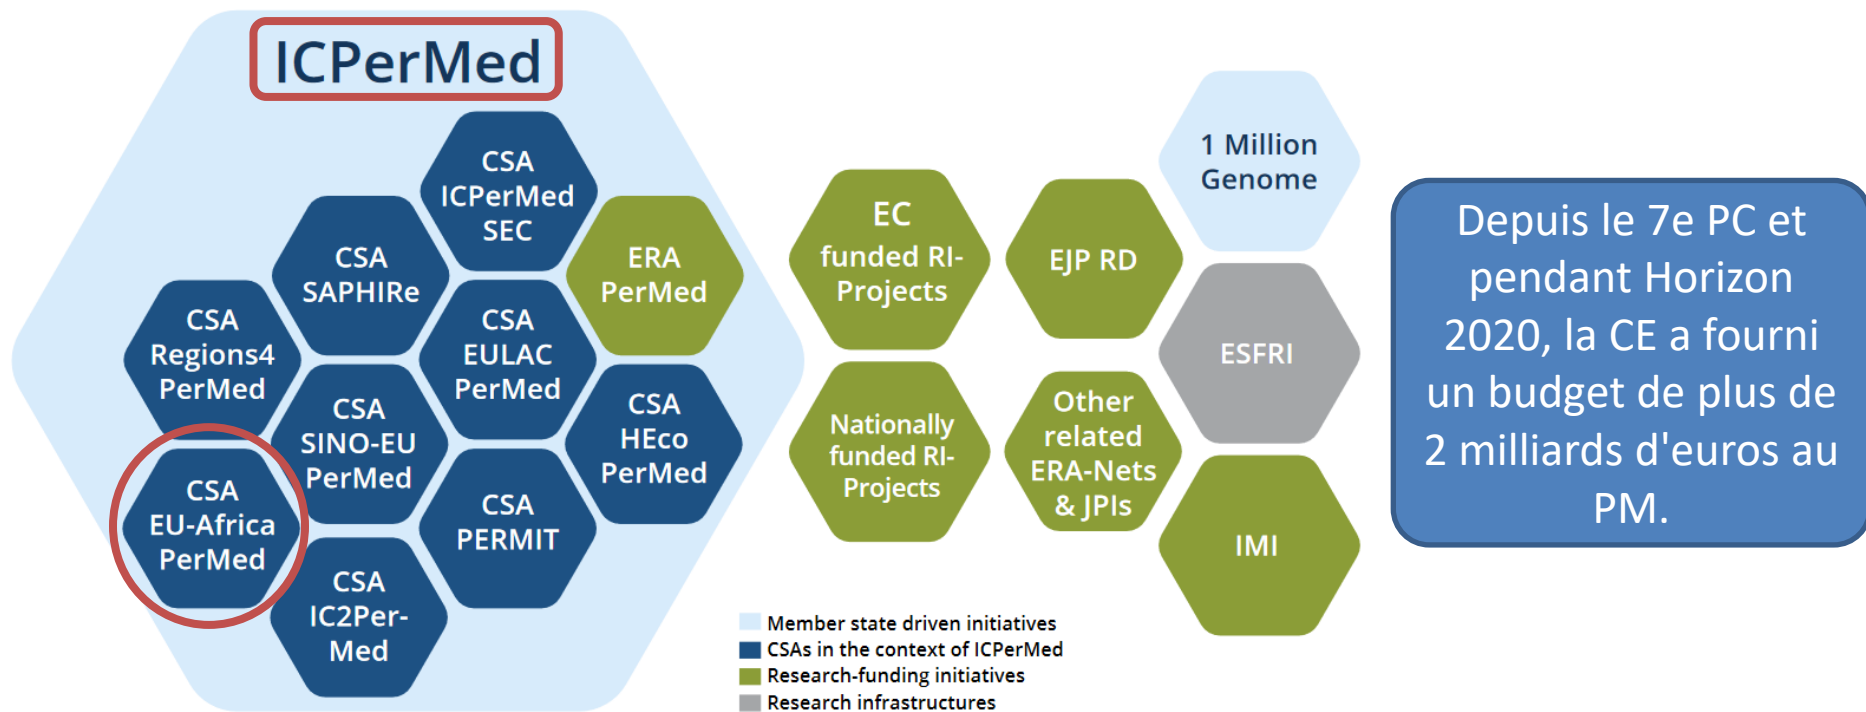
ICPerMed

CSA ICPerMed SEC

CSA SAPHIRe

ERA PerMed

CSA Regions4 PerMed

CSA EULAC PerMed

CSA SINO-EU PerMed

CSA HEco PerMed

CSA EU-Africa PerMed

CSA PERMIT

CSA IC2Per-Med

EC funded RI-Projects

EJP RD

1 Million Genome

ESFRI

Nationally funded RI-Projects

Other related ERA-Nets & JPIs

IMI

Depuis le 7e PC et pendant Horizon 2020, la CE a fourni un budget de plus de 2 milliards d'euros au PM.

Member state driven initiatives
CSAs in the context of ICPerMed
Research-funding initiatives
Research infrastructures